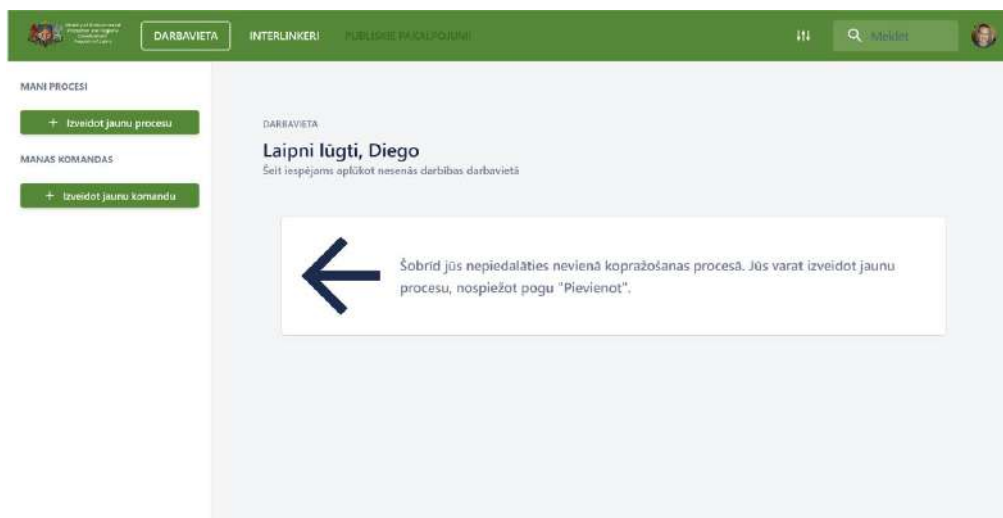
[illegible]

DARBAVIETA INTERLINKERI PUBLISKIE PAKALPOJUMI

Meklēt

MANI PROCESI

+ Izveidot jaunu procesu

MANAS KOMANDAS

+ Izveidot jaunu komandu

DARBAVIETA

Laipni lūgti, Diego

Šeit iespējams aplūkot nesenās darbības darbavietā

Šobrīd jūs nepiedalāties nevienā kopražošanas procesā. Jūs varat izveidot jaunu procesu, nospiežot pogu "Pievienot".